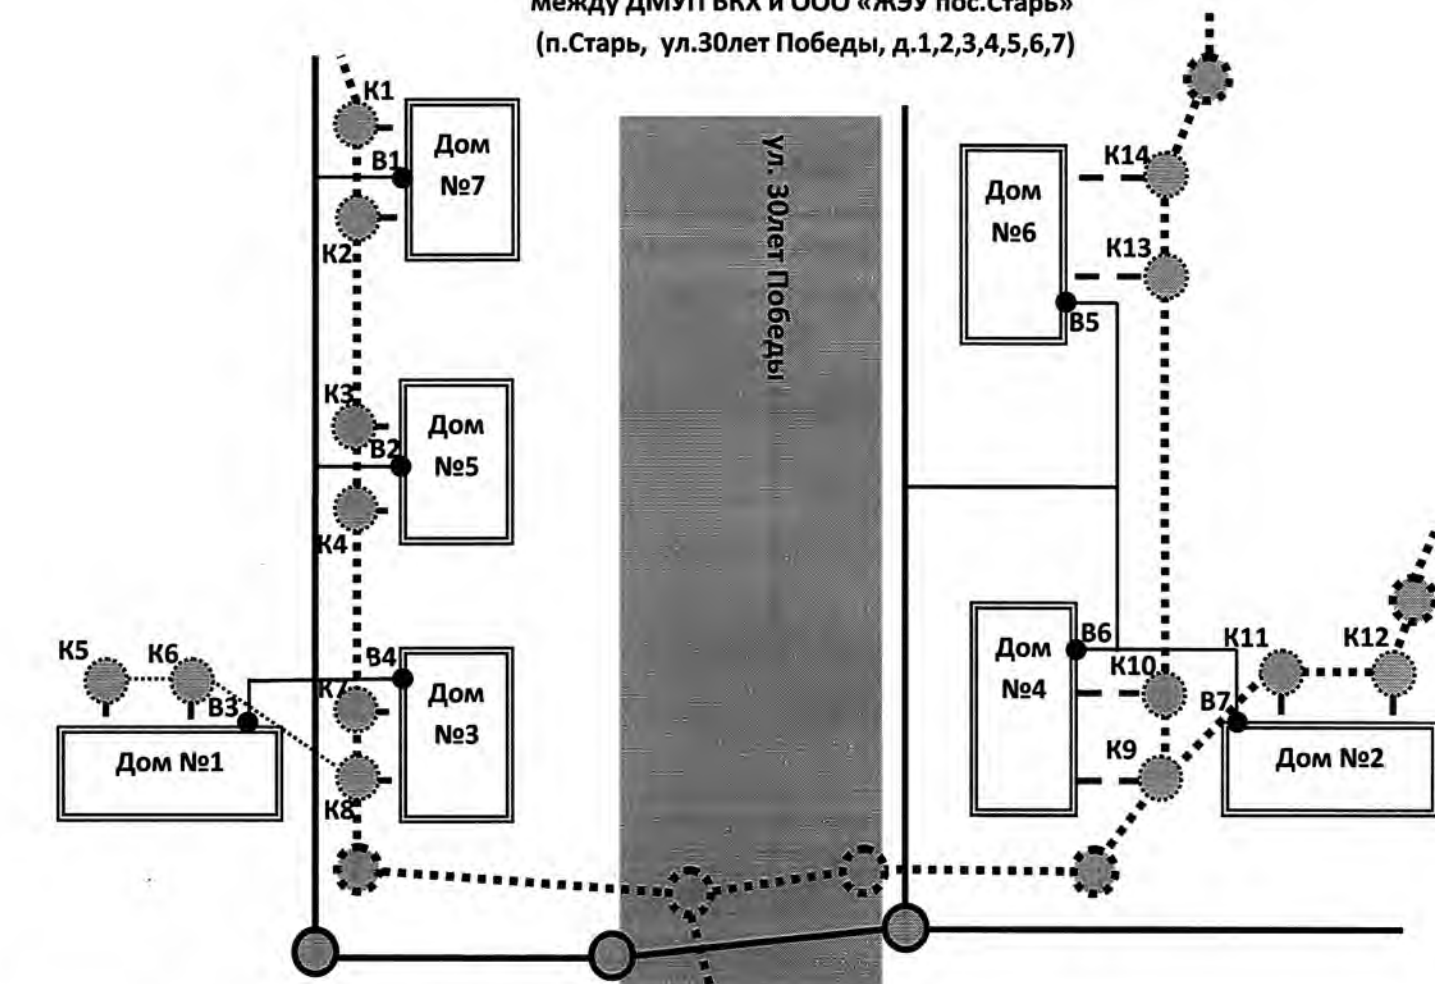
между ДМУП ВКХ и ООО «ЖЭУ пос.Старь»
(п.Старь, ул.30лет Победы, д.1,2,3,4,5,6,7)

К1
Дом №7
В1
К2
К3
Дом №5
В2
К4
В4
К7
Дом №3
К8
К5
К6
В3
Дом №1

Ул. 30лет Победы

К14
Дом №6
К13
В5
Дом №4
В6
К10
К9
К11
К12
В7
Дом №2